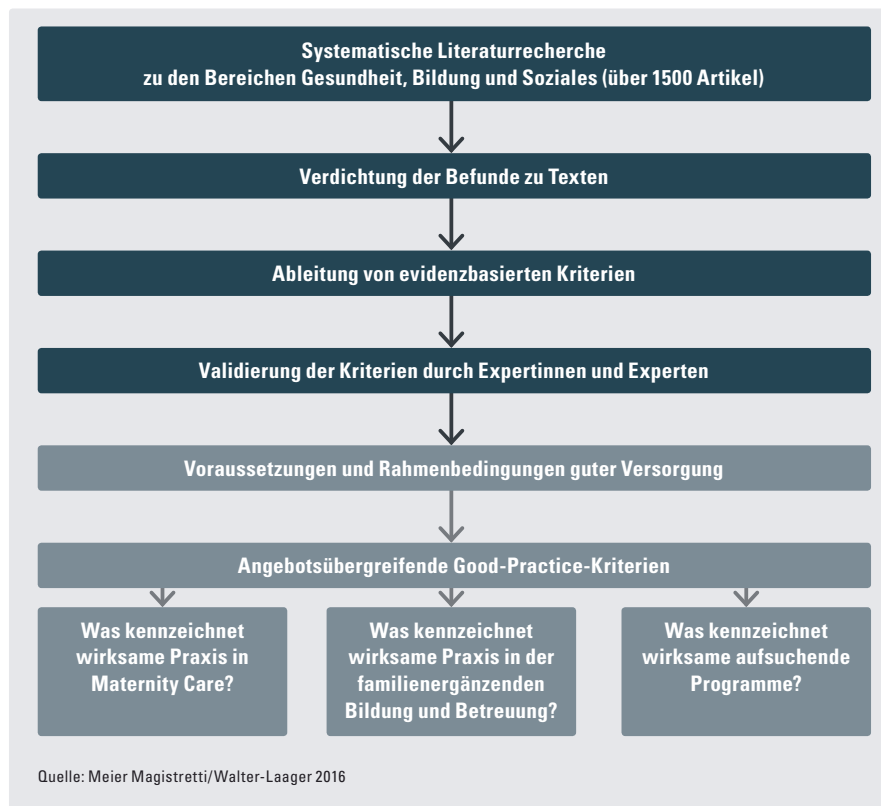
Systematische Literaturrecherche
zu den Bereichen Gesundheit, Bildung und Soziales (über 1500 Artikel)

Verdichtung der Befunde zu Texten

Ableitung von evidenzbasierten Kriterien

Validierung der Kriterien durch Expertinnen und Experten

Voraussetzungen und Rahmenbedingungen guter Versorgung

Angebotsübergreifende Good-Practice-Kriterien

Was kennzeichnet wirksame Praxis in Maternity Care?

Was kennzeichnet wirksame Praxis in der familienergänzenden Bildung und Betreuung?

Was kennzeichnet wirksame aufsuchende Programme?

Quelle: Meier Magistretti/Walter-Laager 2016